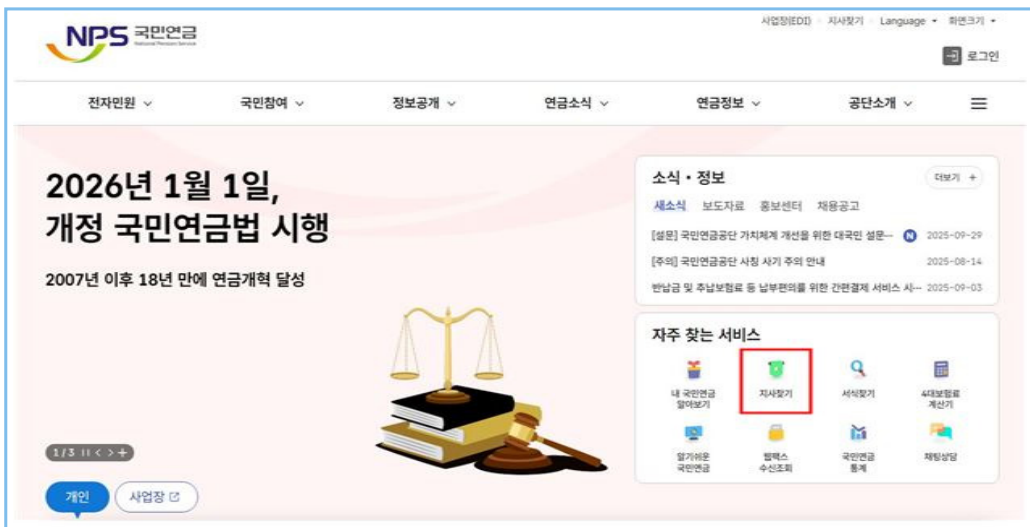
NPS 국민연금
National Pension Service

사업장(EDI) 지사찾기 Language ▾ 화면크기 ▾

로그인

전자민원 ∨ 국민참여 ∨ 정보공개 ∨ 연금소식 ∨ 연금정보 ∨ 공단소개 ∨

2026년 1월 1일,
개정 국민연금법 시행

2007년 이후 18년 만에 연금개혁 달성

1/3 II < > +

개인 사업장

소식 · 정보

더보기 +

새소식 보도자료 홍보센터 채용공고

[설문] 국민연금공단 가치체계 개선을 위한 대국민 설문... N 2025-09-29

[주의] 국민연금공단 사칭 사기 주의 안내 2025-08-14

반납금 및 추납보험료 등 납부편의를 위한 간편결제 서비스 시... 2025-09-03

자주 찾는 서비스

내 국민연금 알아보기

지사찾기

서식찾기

4대보험료 계산기

알기쉬운 국민연금

웹팩스 수신조회

국민연금 통계

채팅상담